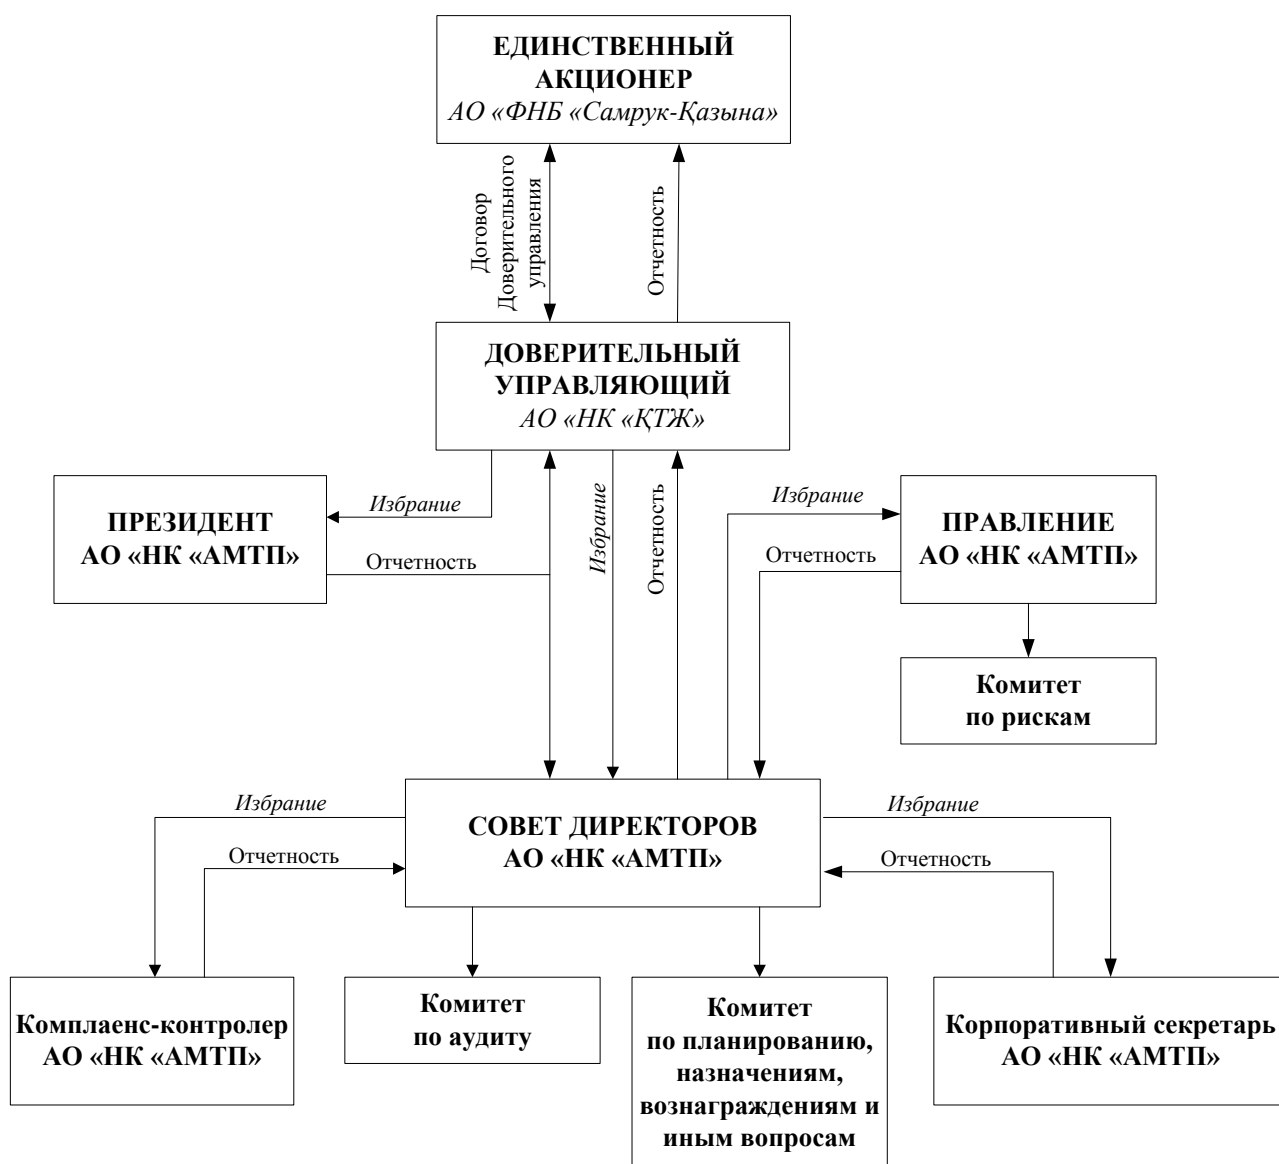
ЕДИНСТВЕННЫЙ АКЦИОНЕР
АО «ФНБ «Самрук-Қазына»

Договор Доверительного управления

Отчетность

ДОВЕРИТЕЛЬНЫЙ УПРАВЛЯЮЩИЙ
АО «НК «ҚТЖ»

Избрание

ПРЕЗИДЕНТ
АО «НК «АМТП»

Отчетность

Избрание

Отчетность

Избрание

ПРАВЛЕНИЕ
АО «НК «АМТП»

Отчетность

Комитет по рискам

Избрание

Отчетность

СОВЕТ ДИРЕКТОРОВ
АО «НК «АМТП»

Избрание

Отчетность

Комплаенс-контролер
АО «НК «АМТП»

Комитет по аудиту

Комитет по планированию, назначениям, вознаграждениям и иным вопросам

Корпоративный секретарь
АО «НК «АМТП»